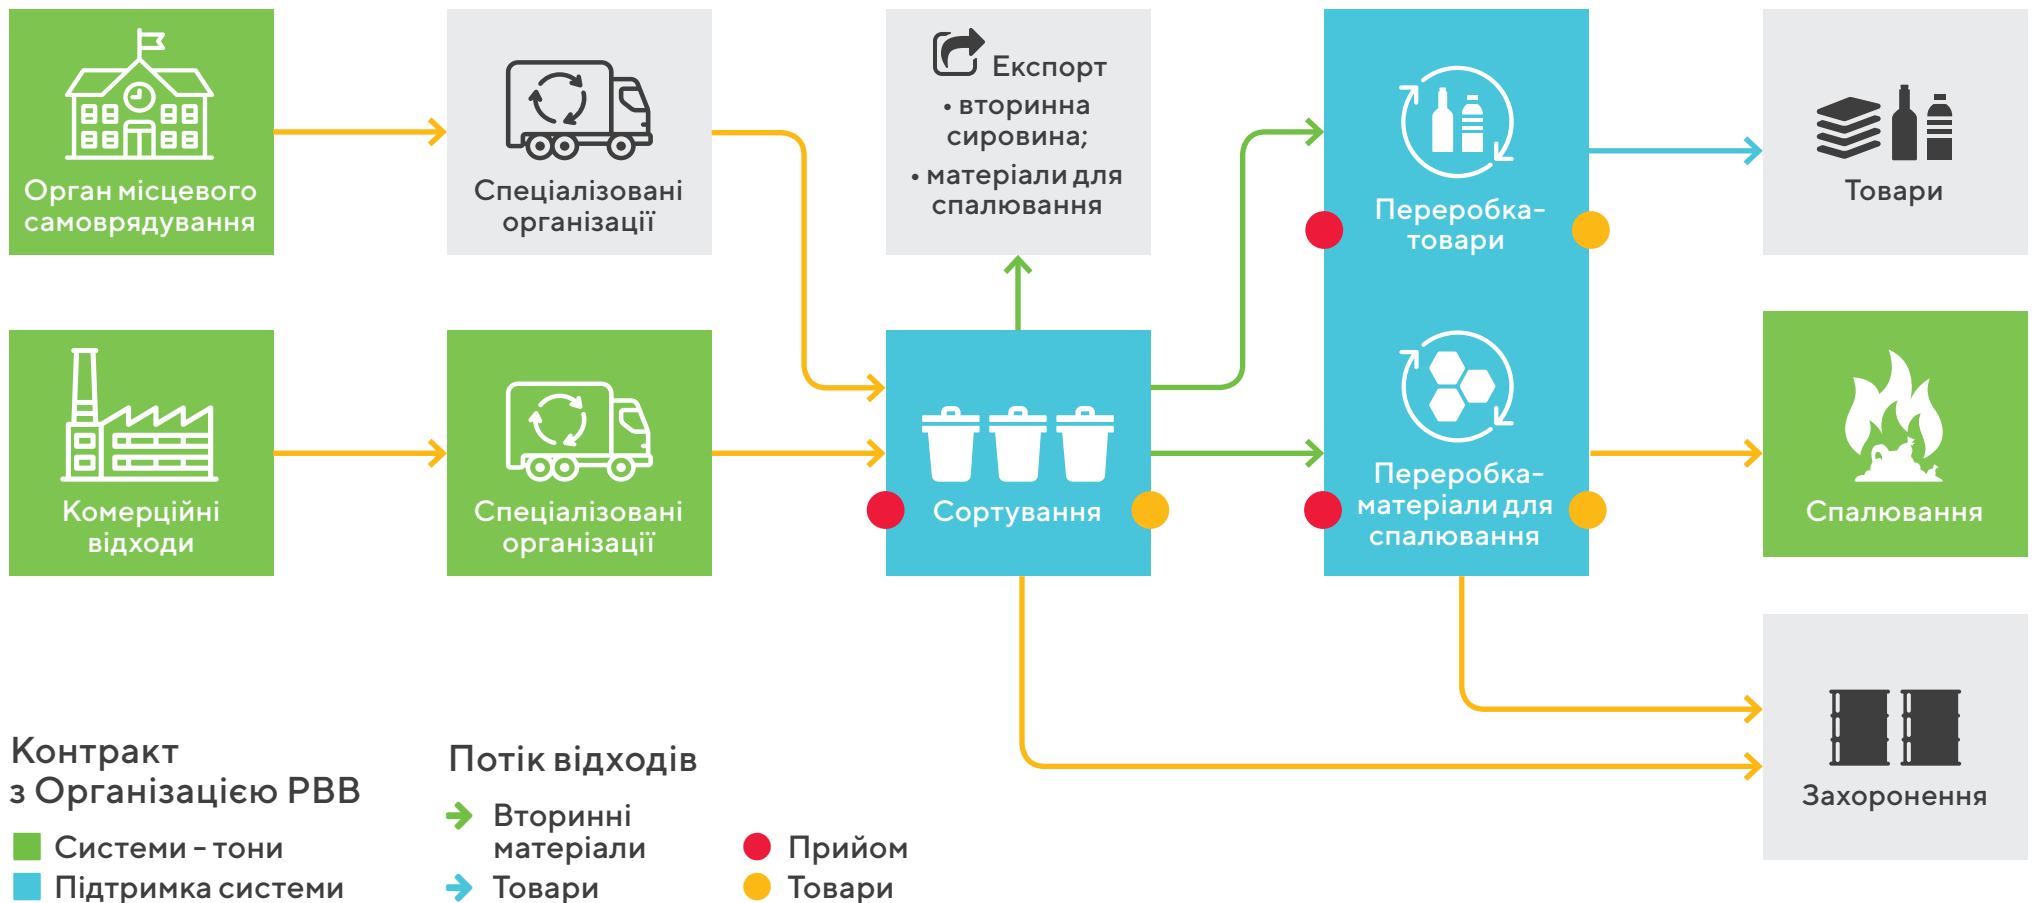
Орган місцевого самоврядування

Спеціалізовані організації

Експорт
• вторинна сировина;
• матеріали для спалювання

Переробка-товари

Товари

Комерційні відходи

Спеціалізовані організації

Сортування

Переробка-матеріали для спалювання

Спалювання

Захоронення

Контракт з Організацією РВВ
Системи - тони
Підтримка системи

Потік відходів
Вторинні матеріали
Товари

Прийом
Товари